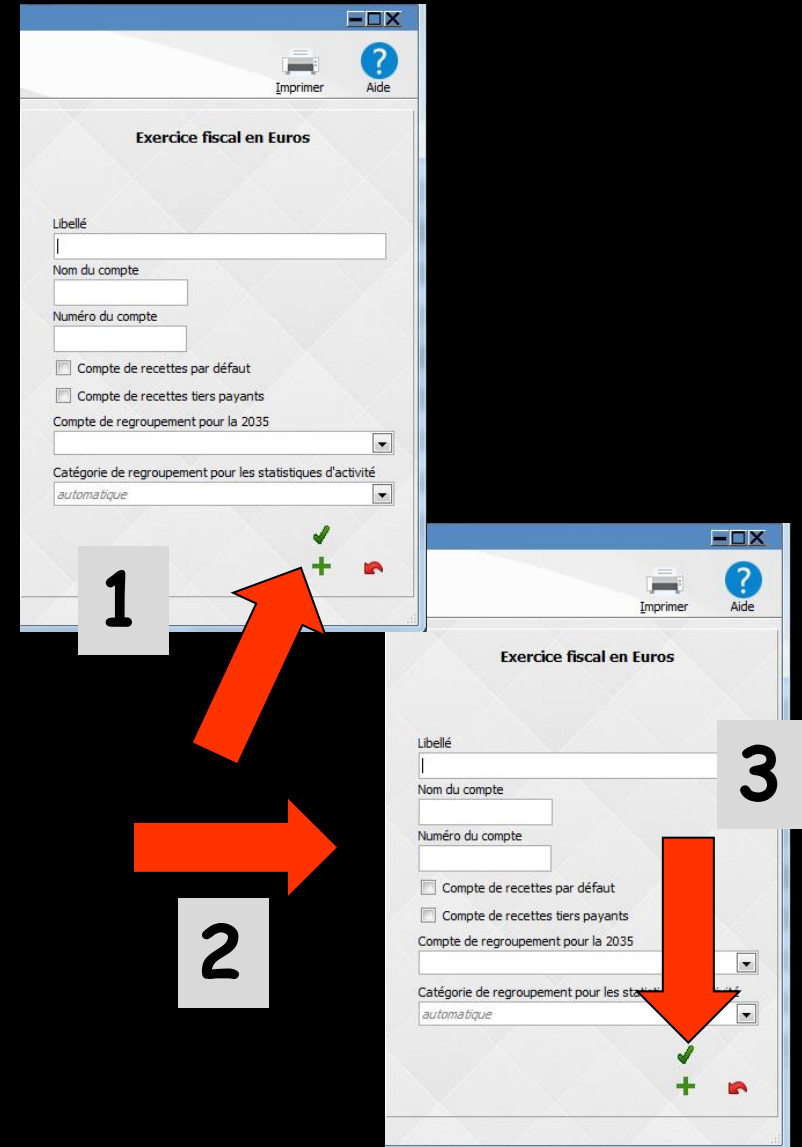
Imprimer

Aide

Exercice fiscal en Euros

Libellé

Nom du compte

Numéro du compte

Compte de recettes par défaut

Compte de recettes tiers payants

Compte de regroupement pour la 2035

Catégorie de regroupement pour les statistiques d'activité

automatique

1

Imprimer

Aide

Exercice fiscal en Euros

Libellé

3

Nom du compte

Numéro du compte

Compte de recettes par défaut

Compte de recettes tiers payants

2

Compte de regroupement pour la 2035

Catégorie de regroupement pour les stati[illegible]

automatique